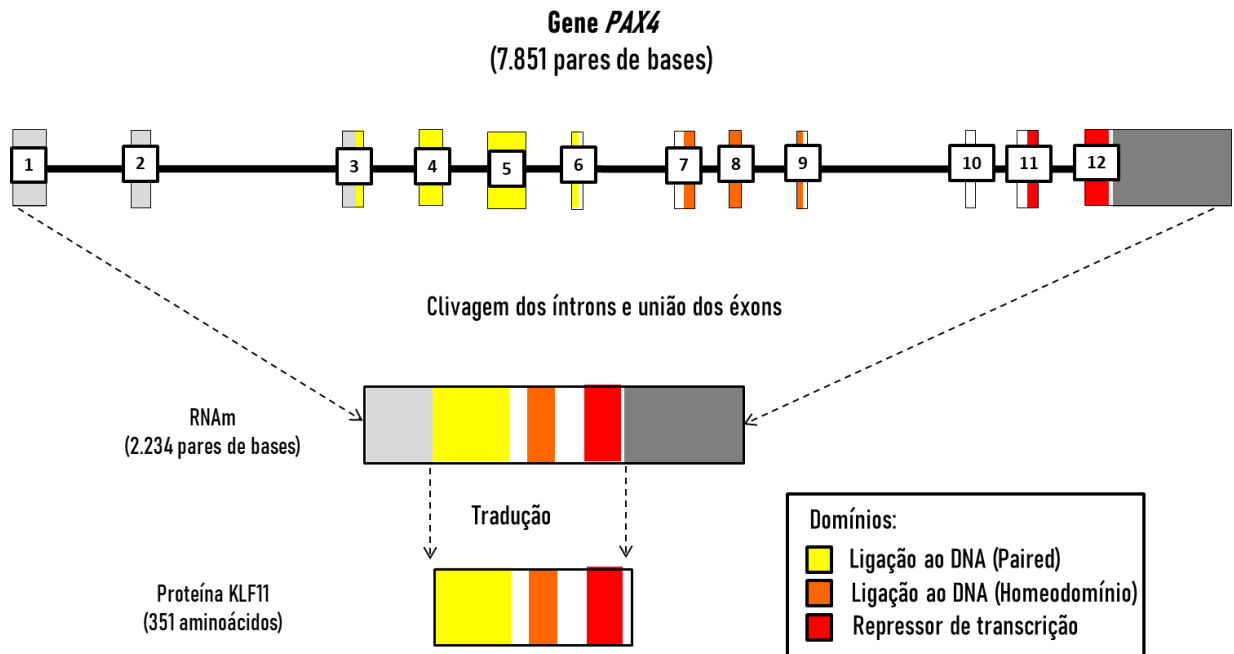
Gene *PAX4*
(7.851 pares de bases)

1 2 3 4 5 6 7 8 9 10 11 12

Clivagem dos íntrons e união dos éxons

RNAm
(2.234 pares de bases)

Tradução

Proteína KLF11
(351 aminoácidos)

Domínios:
Ligação ao DNA (Paired)
Ligação ao DNA (Homeodomínio)
Repressor de transcrição